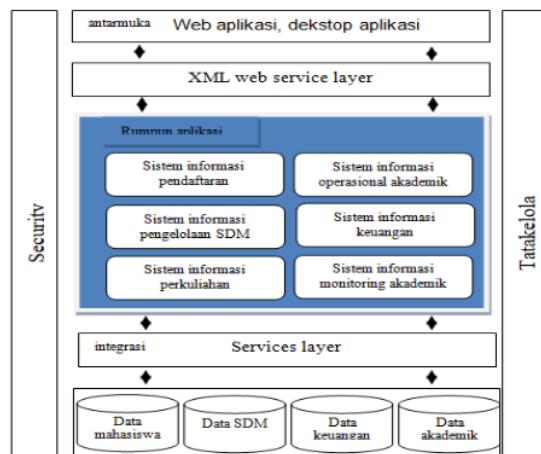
antarmuka Web aplikasi, dekstop aplikasi

XML web service layer

Rumpun aplikasi

Sistem informasi pendaftaran

Sistem informasi operasional akademik

Sistem informasi pengelolaan SDM

Sistem informasi keuangan

Sistem informasi perkuliahan

Sistem informasi monitoring akademik

integrasi Services layer

Data mahasiswa

Data SDM

Data keuangan

Data akademik

Security

Tatakelola